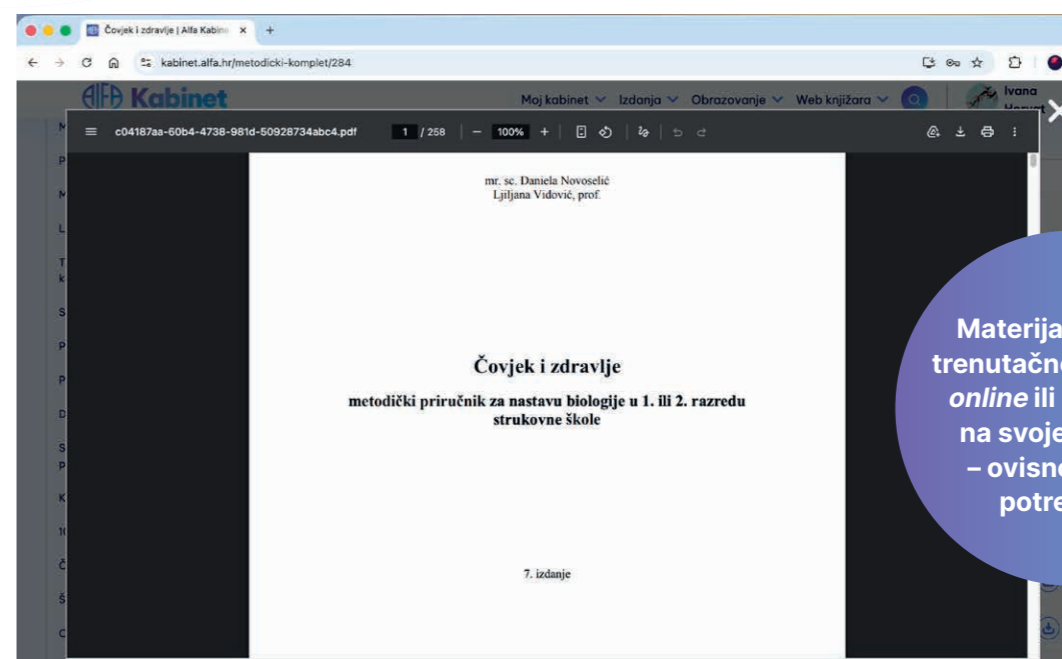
Čovjek i zdravlje | Alfa Kabin ×  +

kabinet.alfa.hr/metodicki-komplet/284

ALFA Kabinet

Moj kabinet  Izdanja  Obrazovanje  Web knjižara

Ivana Horvat

c04187aa-60b4-4738-981d-50928734abc4.pdf  1 / 258  100%

mr. sc. Daniela Novoselić
Ljiljana Vidović, prof.

Čovjek i zdravlje

metodički priručnik za nastavu biologije u 1. ili 2. razredu strukovne škole

7. izdanje

Materija
trenutačn
online ili
na svoje
– ovisn
potre